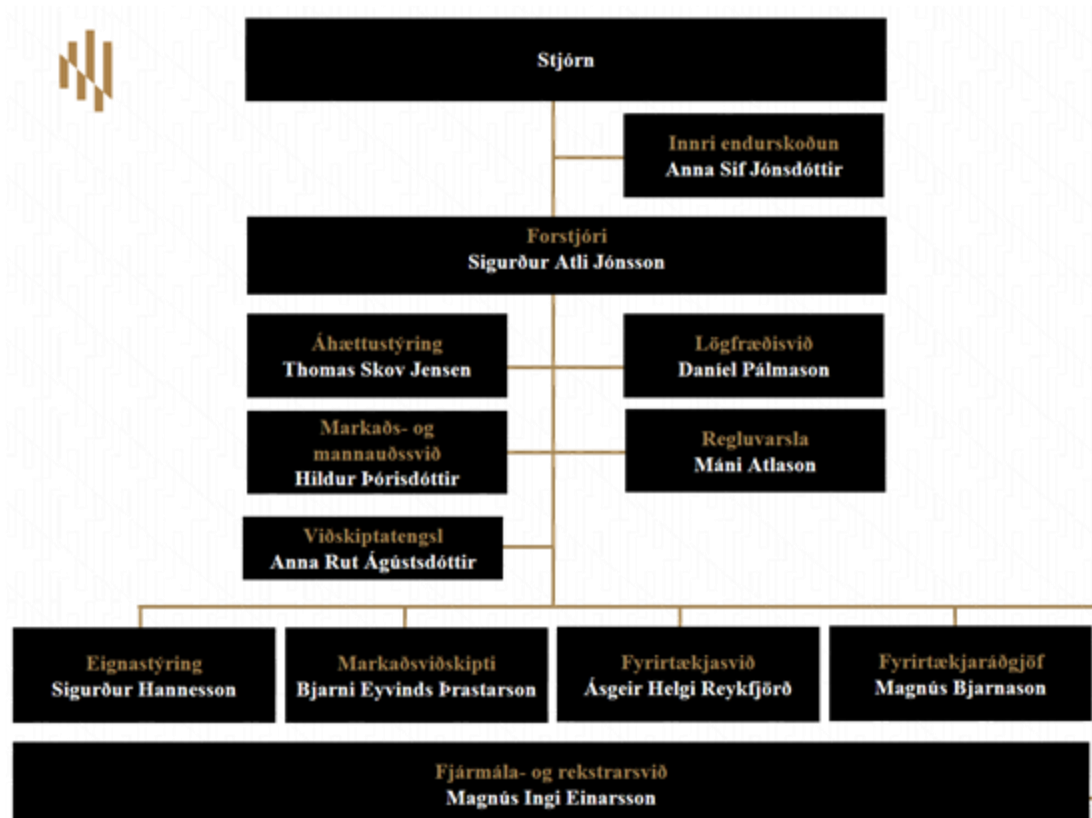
Stjórn

Innri endurskoðun
Anna Sif Jónsdóttir

Forstjóri
Sigurður Atli Jónsson

Áhættustýring
Thomas Skov Jensen

Lögfræðisvið
Daniel Pálmason

Markaðs- og mannauðssvið
Hildur Þórisdóttir

Regluvarsla
Máni Atlason

Viðskiptatengsl
Anna Rut Ágústsdóttir

Eignastýring
Sigurður Hannesson

Markaðsviðskipti
Bjarni Eyvinds Þrastarson

Fyrirtækjasvið
Ásgeir Helgi Reykfjörð

Fyrirtækjaráðgjöf
Magnús Bjarnason

Fjármála- og rekstrarsvið
Magnús Ingi Einarsson